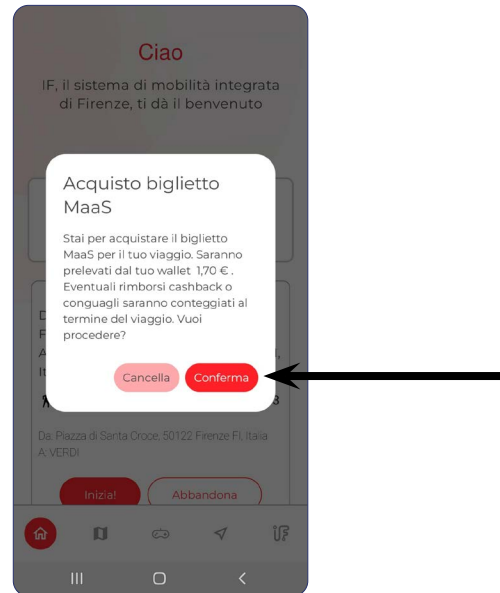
Ciao

IF, il sistema di mobilità integrata di Firenze, ti dà il benvenuto

Acquisto biglietto MaaS

Stai per acquistare il biglietto MaaS per il tuo viaggio. Saranno prelevati dal tuo wallet 1,70 € . Eventuali rimborsi cashback o conguagli saranno conteggiati al termine del viaggio. Vuoi procedere?

Cancella Conferma

Da: Piazza di Santa Croce, 50122 Firenze FI, Italia
A: VERDI

Inizia! Abbandona